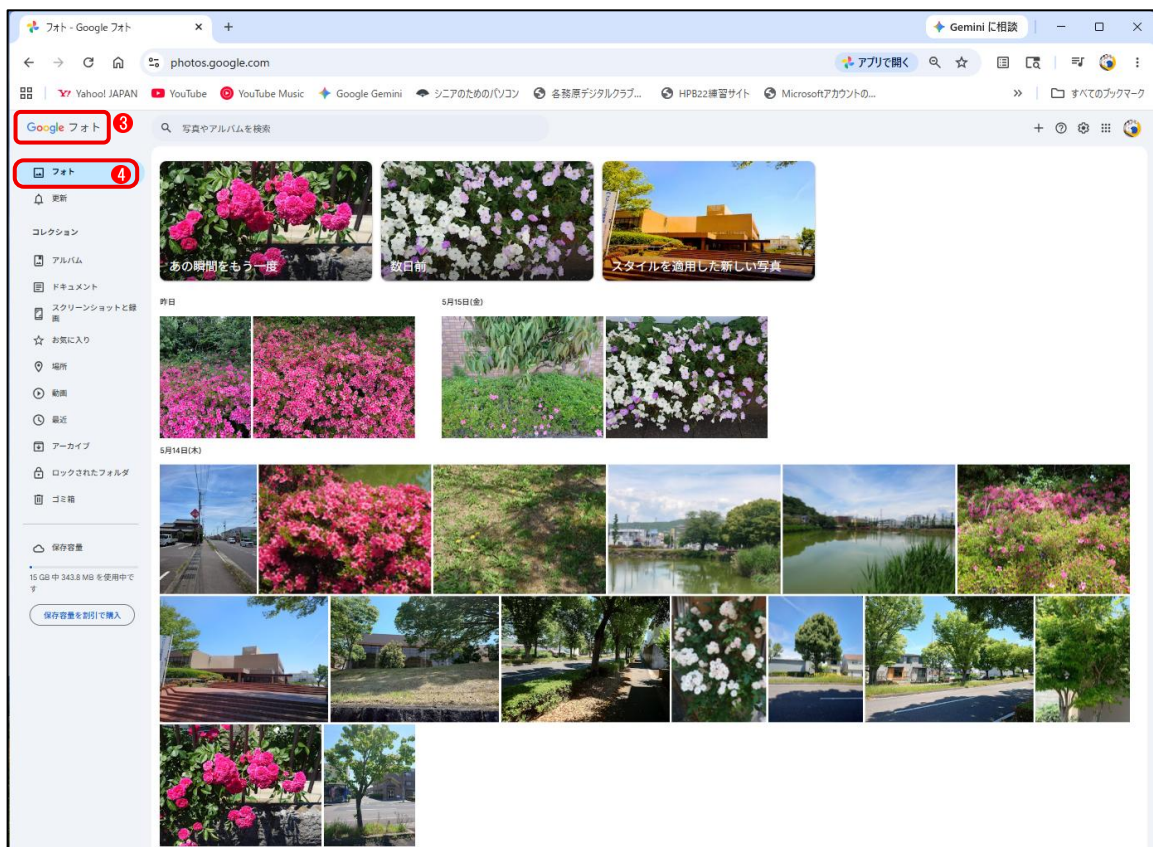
フォト - Google フォト × +
Gemini に相談
photos.google.com
アプリで開く
Yahoo! JAPAN YouTube YouTube Music Google Gemini シニアのためのパソコン 各務原デジタルクラブ... HPB22練習サイト Microsoftアカウントの... » すべてのブックマーク
Google フォト ❸
写真やアルバムを検索
フォト ❹
更新
コレクション
アルバム
ドキュメント
スクリーンショットと録画
お気に入り
場所
動画
最近
アーカイブ
ロックされたフォルダ
ゴミ箱
保存容量
15 GB 中 343.8 MB を使用中です
保存容量を割引で購入
あの瞬間をもう一度
数日前
スタイルを適用した新しい写真
昨日
5月15日(金)
5月14日(木)